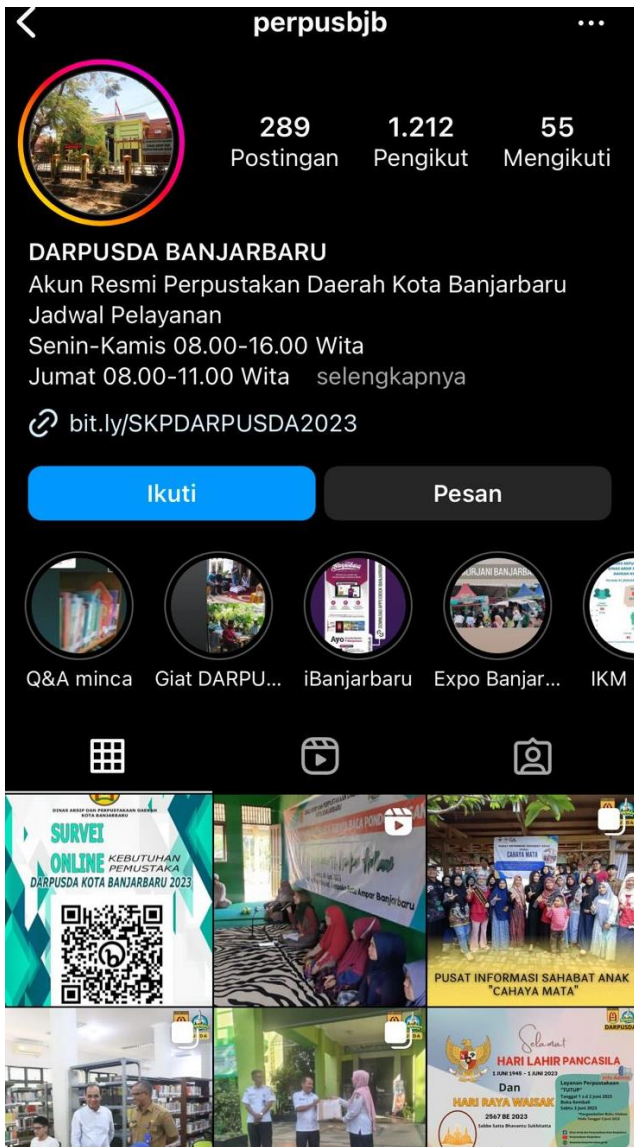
perpusbjb

289
Postingan

1.212
Pengikut

55
Mengikuti

DARPUSDA BANJARBARU
Akun Resmi Perpustakan Daerah Kota Banjarbaru
Jadwal Pelayanan
Senin-Kamis 08.00-16.00 Wita
Jumat 08.00-11.00 Wita selengkapnya

bit.ly/SKPDARPUSDA2023

Ikuti

Pesan

Q&A minca

Giat DARPU...

iBanjarbaru

Expo Banjar...

IKM

DINAS ARSIP DAN PERPUSTAKAAN DAERAH KOTA BANJARBARU
SURVEI ONLINE KEBUTUHAN PEMUSTAKA DARPUSDA KOTA BANJARBARU 2023

PUSAT INFORMASI SAHABAT ANAK "CAHAYA MATA"

Selamat
HARI LAHIR PANCASILA
1 JUNI 1945 - 1 JUNI 2023
Dan
HARI RAYA WAISAK
2567 BE 2023